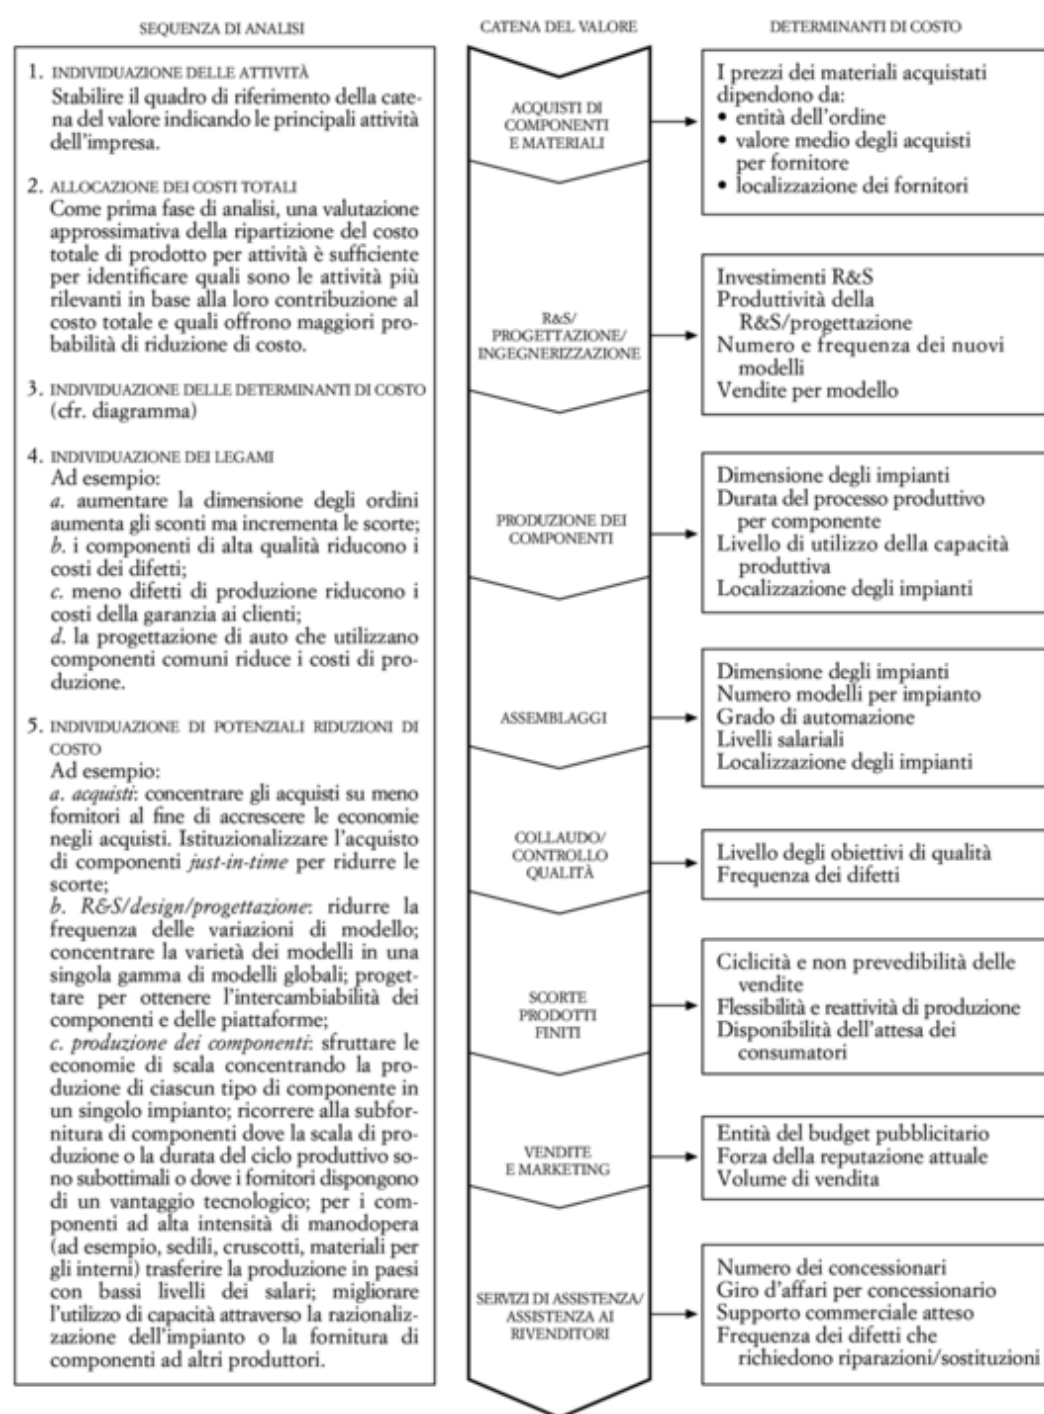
SEQUENZA DI ANALISI

1. INDIVIDUAZIONE DELLE ATTIVITÀ
Stabilire il quadro di riferimento della catena del valore indicando le principali attività dell'impresa.

2. ALLOCAZIONE DEI COSTI TOTALI
Come prima fase di analisi, una valutazione approssimativa della ripartizione del costo totale di prodotto per attività è sufficiente per identificare quali sono le attività più rilevanti in base alla loro contribuzione al costo totale e quali offrono maggiori probabilità di riduzione di costo.

3. INDIVIDUAZIONE DELLE DETERMINANTI DI COSTO
(cfr. diagramma)

4. INDIVIDUAZIONE DEI LEGAMI
Ad esempio:
a. aumentare la dimensione degli ordini aumenta gli sconti ma incrementa le scorte;
b. i componenti di alta qualità riducono i costi dei difetti;
c. meno difetti di produzione riducono i costi della garanzia ai clienti;
d. la progettazione di auto che utilizzano componenti comuni riduce i costi di produzione.

5. INDIVIDUAZIONE DI POTENZIALI RIDUZIONI DI COSTO
Ad esempio:
a. acquisti: concentrare gli acquisti su meno fornitori al fine di accrescere le economie negli acquisti. Istituzionalizzare l'acquisto di componenti just-in-time per ridurre le scorte;
b. R&S/design/progettazione: ridurre la frequenza delle variazioni di modello; concentrare la varietà dei modelli in una singola gamma di modelli globali; progettare per ottenere l'intercambiabilità dei componenti e delle piattaforme;
c. produzione dei componenti: sfruttare le economie di scala concentrando la produzione di ciascun tipo di componente in un singolo impianto; ricorrere alla subfornitura di componenti dove la scala di produzione o la durata del ciclo produttivo sono subottimali o dove i fornitori dispongono di un vantaggio tecnologico; per i componenti ad alta intensità di manodopera (ad esempio, sedili, cruscotti, materiali per gli interni) trasferire la produzione in paesi con bassi livelli dei salari; migliorare l'utilizzo di capacità attraverso la razionalizzazione dell'impianto o la fornitura di componenti ad altri produttori.

CATENA DEL VALORE

ACQUISTI DI COMPONENTI E MATERIALI

R&S/ PROGETTAZIONE/ INGEGNERIZZAZIONE

PRODUZIONE DEI COMPONENTI

ASSEMBLAGGI

COLLAUDO/ CONTROLLO QUALITÀ

SCORTE PRODOTTI FINITI

VENDITE E MARKETING

SERVIZI DI ASSISTENZA/ ASSISTENZA AI RIVENDITORI

DETERMINANTI DI COSTO

I prezzi dei materiali acquistati dipendono da:
• entità dell'ordine
• valore medio degli acquisti per fornitore
• localizzazione dei fornitori

Investimenti R&S
Produttività della R&S/progettazione
Numero e frequenza dei nuovi modelli
Vendite per modello

Dimensione degli impianti
Durata del processo produttivo per componente
Livello di utilizzo della capacità produttiva
Localizzazione degli impianti

Dimensione degli impianti
Numero modelli per impianto
Grado di automazione
Livelli salariali
Localizzazione degli impianti

Livello degli obiettivi di qualità
Frequenza dei difetti

Ciclicità e non prevedibilità delle vendite
Flessibilità e reattività di produzione
Disponibilità dell'attesa dei consumatori

Entità del budget pubblicitario
Forza della reputazione attuale
Volume di vendita

Numero dei concessionari
Giro d'affari per concessionario
Supporto commerciale atteso
Frequenza dei difetti che richiedono riparazioni/sostituzioni